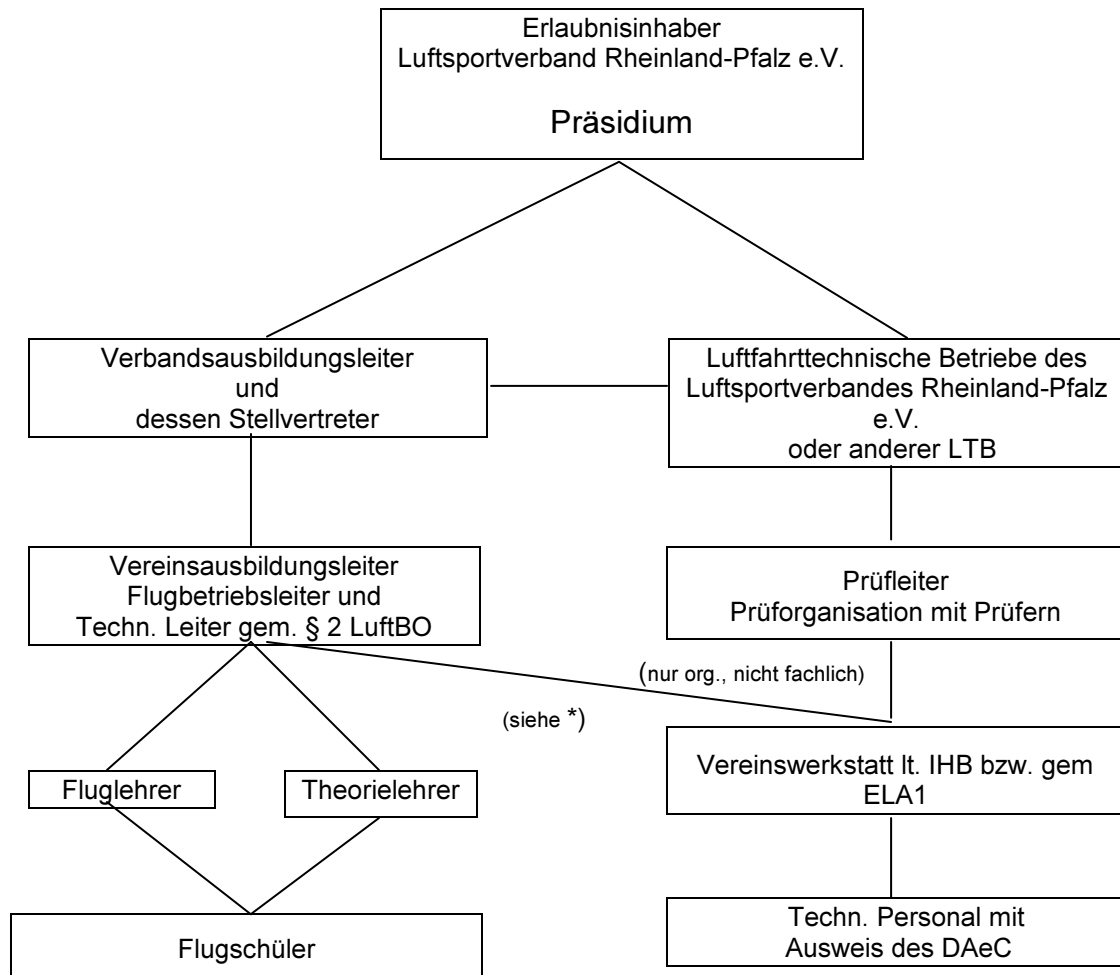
Erlaubnisinhaber
Luftsportverband Rheinland-Pfalz e.V.

Präsidium

Verbandsausbildungsleiter
und
dessen Stellvertreter

Luftfahrttechnische Betriebe des Luftsportverbandes Rheinland-Pfalz e.V.
oder anderer LTB

Vereinsausbildungsleiter
Flugbetriebsleiter und
Techn. Leiter gem. § 2 LuftBO

Prüfleiter
Prüforganisation mit Prüfern

(nur org., nicht fachlich)

(siehe *)

Fluglehrer

Theorielehrer

Vereinswerkstatt lt. IHB bzw. gem ELA1

Techn. Personal mit
Ausweis des DAeC

Flugschüler